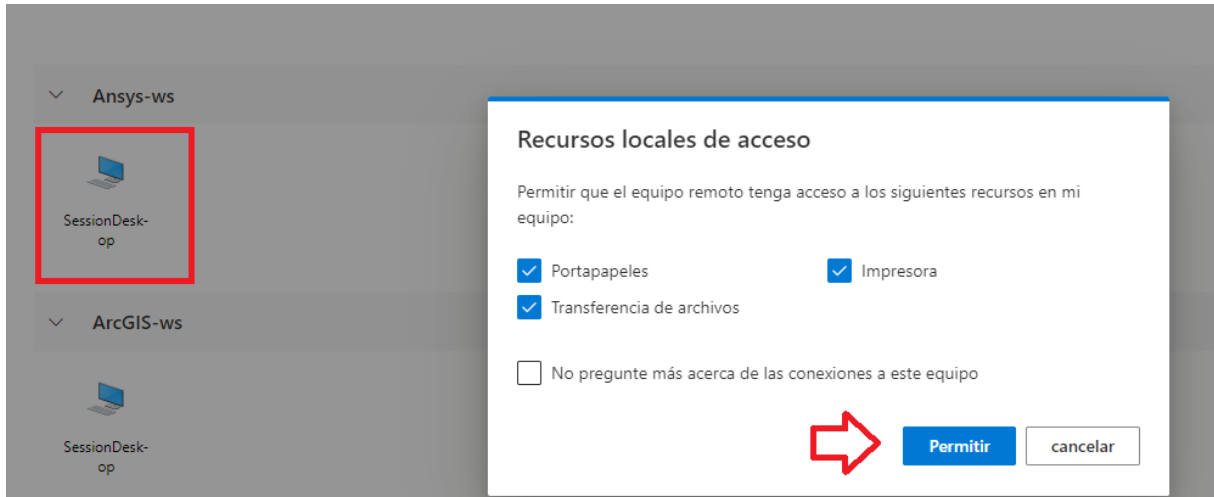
Ansys-ws

SessionDesk-op

ArcGIS-ws

SessionDesk-op

Recursos locales de acceso

Permitir que el equipo remoto tenga acceso a los siguientes recursos en mi equipo:

Portapapeles

Impresora

Transferencia de archivos

No pregunte más acerca de las conexiones a este equipo

Permitir

cancelar